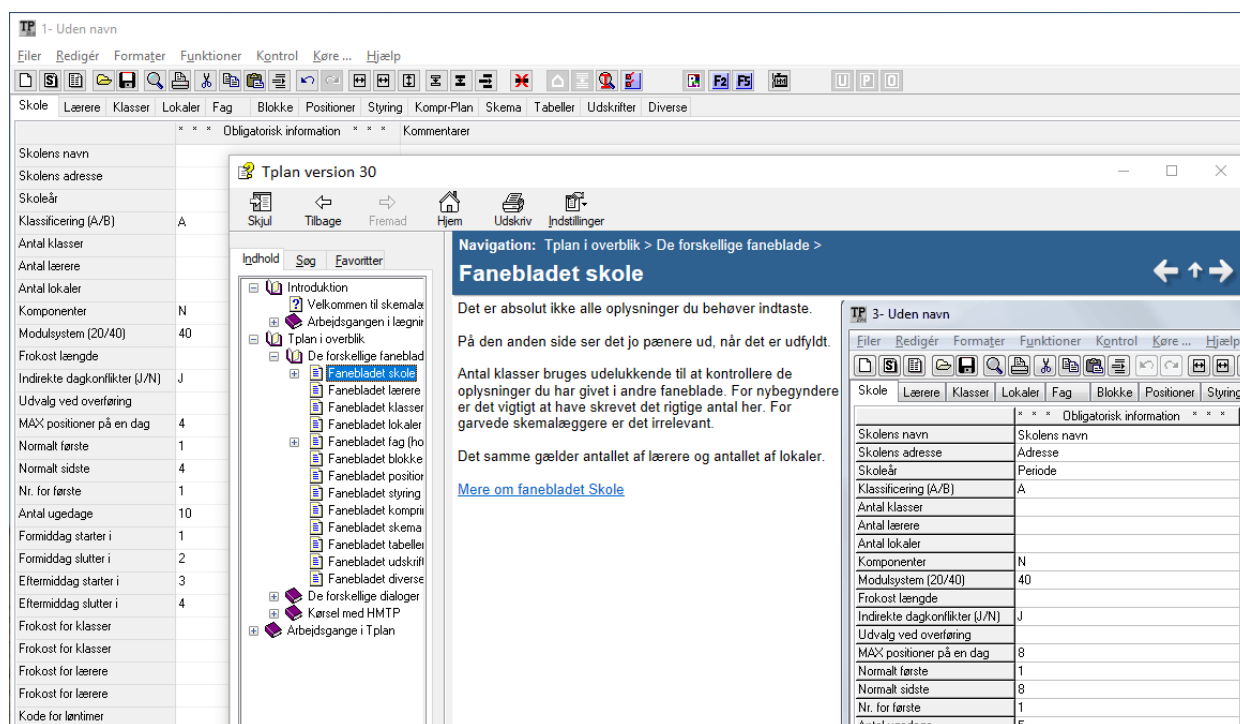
1- Uden navn

Filer Redigér Formater Funktioner Kontrol Køre ... Hjælp

U P O

Skole Lærere Klasser Lokaler Fag Blokke Positioner Styring Kompr-Plan Skema Tabeller Udskrifter Diverse

* * * Obligatorisk information * * * Kommentarer

| | |
|---|---|
| Skolens navn | |
| Skolens adresse | |
| Skoleår | |
| Klassificering (A/B) | A |
| Antal klasser | |
| Antal lærere | |
| Antal lokaler | |
| Komponenter | N |
| Modulsystem (20/40) | 40 |
| Frokost længde | |
| Indirekte dagkonflikter (J/N) | J |
| Udvalg ved overføring | |
| MAX positioner på en dag | 4 |
| Normalt første | 1 |
| Normalt sidste | 4 |
| Nr. for første | 1 |
| Antal ugedage | 10 |
| Formiddag starter i | 1 |
| Formiddag slutter i | 2 |
| Eftermiddag starter i | 3 |
| Eftermiddag slutter i | 4 |
| Frokost for klasser | |
| Frokost for klasser | |
| Frokost for lærere | |
| Frokost for lærere | |
| Kode for løntimer | |

Tplan version 30

Skjul Tilbage Fremad Hjem Udskriv Indstillinger

Indhold Søg Favoritter

Introduktion
Velkommen til skemalæ
Arbejdsgangen i lægnir
Tplan i overblik
De forskellige faneblad
Fanebladet skole
Fanebladet lærere
Fanebladet klasser
Fanebladet lokaler
Fanebladet fag (ho
Fanebladet blokke
Fanebladet position
Fanebladet styring
Fanebladet kompri
Fanebladet skema
Fanebladet tabeller
Fanebladet udskrift
Fanebladet diverse
De forskellige dialoger
Kørsel med HMTP
Arbejdsgange i Tplan

Navigation: Tplan i overblik > De forskellige faneblade >

Fanebladet skole

Det er absolut ikke alle oplysninger du behøver indtaste.

På den anden side ser det jo pænere ud, når det er udfyldt.

Antal klasser bruges udelukkende til at kontrollere de oplysninger du har givet i andre faneblade. For nybegyndere er det vigtigt at have skrevet det rigtige antal her. For garvede skemalæggere er det irrelevant.

Det samme gælder antallet af lærere og antallet af lokaler.

Mere om fanebladet Skole

3- Uden navn

Filer Redigér Formater Funktioner Kontrol Køre ... Hjælp

Skole Lærere Klasser Lokaler Fag Blokke Positioner Styring

* * * Obligatorisk information * * *

| | |
|---|---|
| Skolens navn | Skolens navn |
| Skolens adresse | Adresse |
| Skoleår | Periode |
| Klassificering (A/B) | A |
| Antal klasser | |
| Antal lærere | |
| Antal lokaler | |
| Komponenter | N |
| Modulsystem (20/40) | 40 |
| Frokost længde | |
| Indirekte dagkonflikter (J/N) | J |
| Udvalg ved overføring | |
| MAX positioner på en dag | 8 |
| Normalt første | 1 |
| Normalt sidste | 8 |
| Nr. for første | 1 |